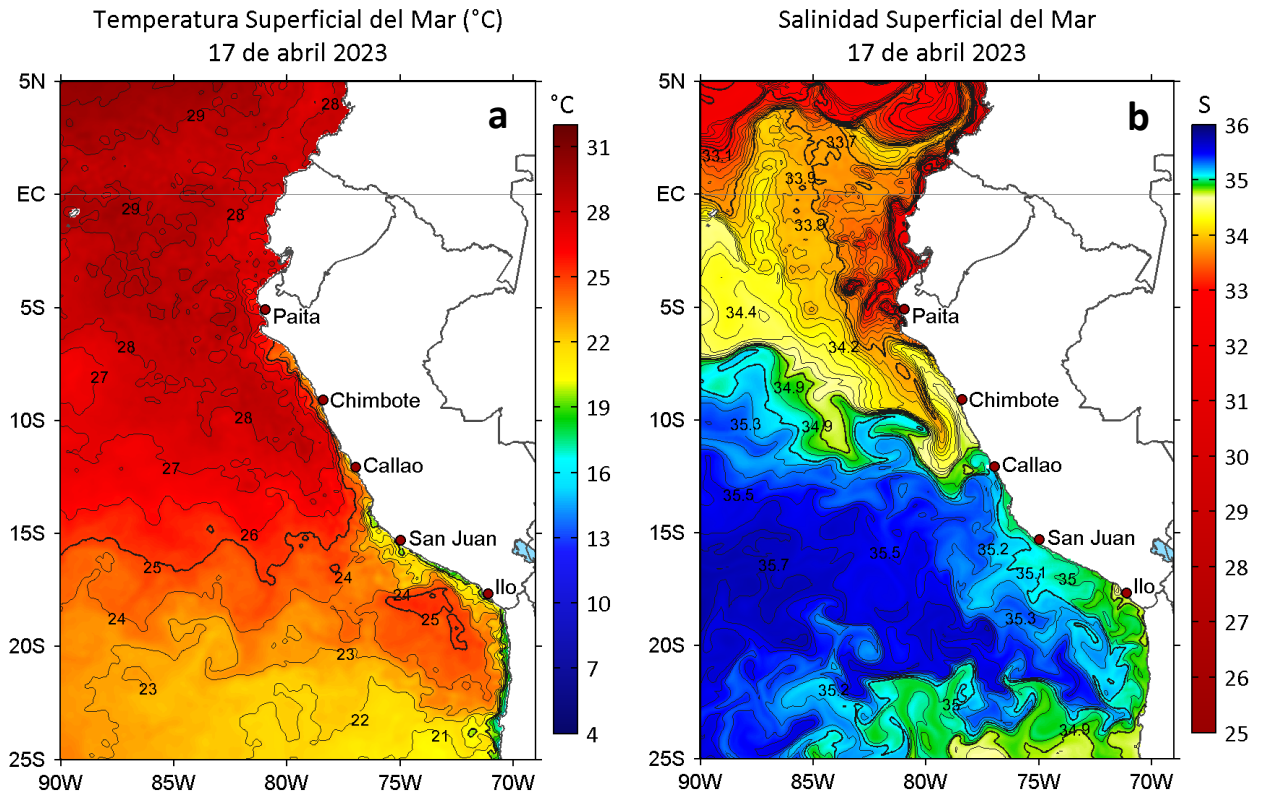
Temperatura Superficial del Mar (°C)
17 de abril 2023

a

°C
31
28
25
22
19
16
13
10
7
4

5N
EC
5S
10S
15S
20S
25S
90W
85W
80W
75W
70W

29
28
29
28
28
27
28
27
26
25
24
24
24
25
23
23
22
21

Paita
Chimbote
Callao
San Juan
Ilo

Salinidad Superficial del Mar
17 de abril 2023

b

S
36
35
34
33
32
31
30
29
28
27
26
25

5N
EC
5S
10S
15S
20S
25S
90W
85W
80W
75W
70W

33.
33.7
33.9
33.9
34.4
34.2
34.9
35.3
34.9
35.5
35.5
35.7
35.2
35.1
35
35.3
35.2
35
34.9

Paita
Chimbote
Callao
San Juan
Ilo